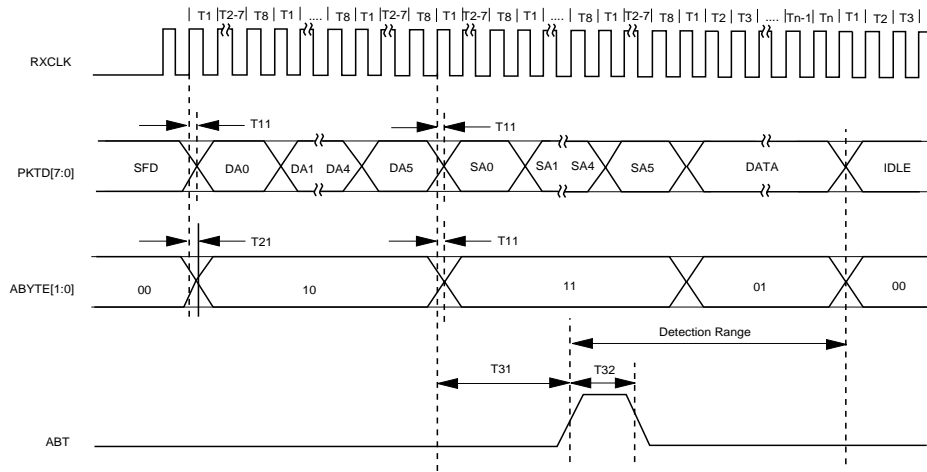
| T1 | T2-7 | T8 | T1 | .... | T8 | T1 | T2-7 | T8 | T1 | T2-7 | T8 | T1 | .... | T8 | T1 | T2-7 | T8 | T1 | T2 | T3 | .... | Tn-1 | Tn | T1 | T2 | T3 |

RXCLK

T11

T11

PKTD[7:0]

SFD

DA0

DA1

DA4

DA5

SA0

SA1

SA4

SA5

DATA

IDLE

T21

T11

ABYTE[1:0]

00

10

11

01

00

Detection Range

T31

T32

ABT